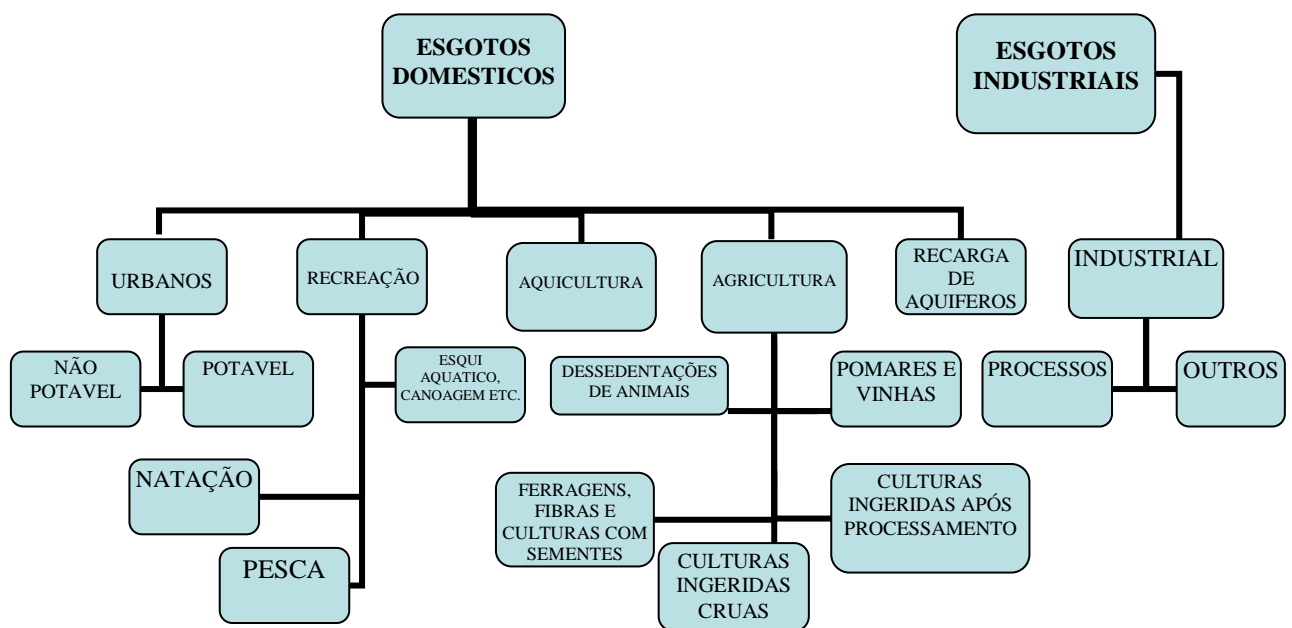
ESGOTOS DOMESTICOS

ESGOTOS INDUSTRIAIS

URBANOS

RECREAÇÃO

AQUICULTURA

AGRICULTURA

RECARGA DE AQUIFEROS

INDUSTRIAL

NÃO POTAVEL

POTAVEL

ESQUI AQUATICO, CANOAGEM ETC.

DESSEDENTAÇÕES DE ANIMAIS

POMARES E VINHAS

PROCESSOS

OUTROS

NATAÇÃO

PESCA

FERRAGENS, FIBRAS E CULTURAS COM SEMENTES

CULTURAS INGERIDAS CRUAS

CULTURAS INGERIDAS APÓS PROCESSAMENTO